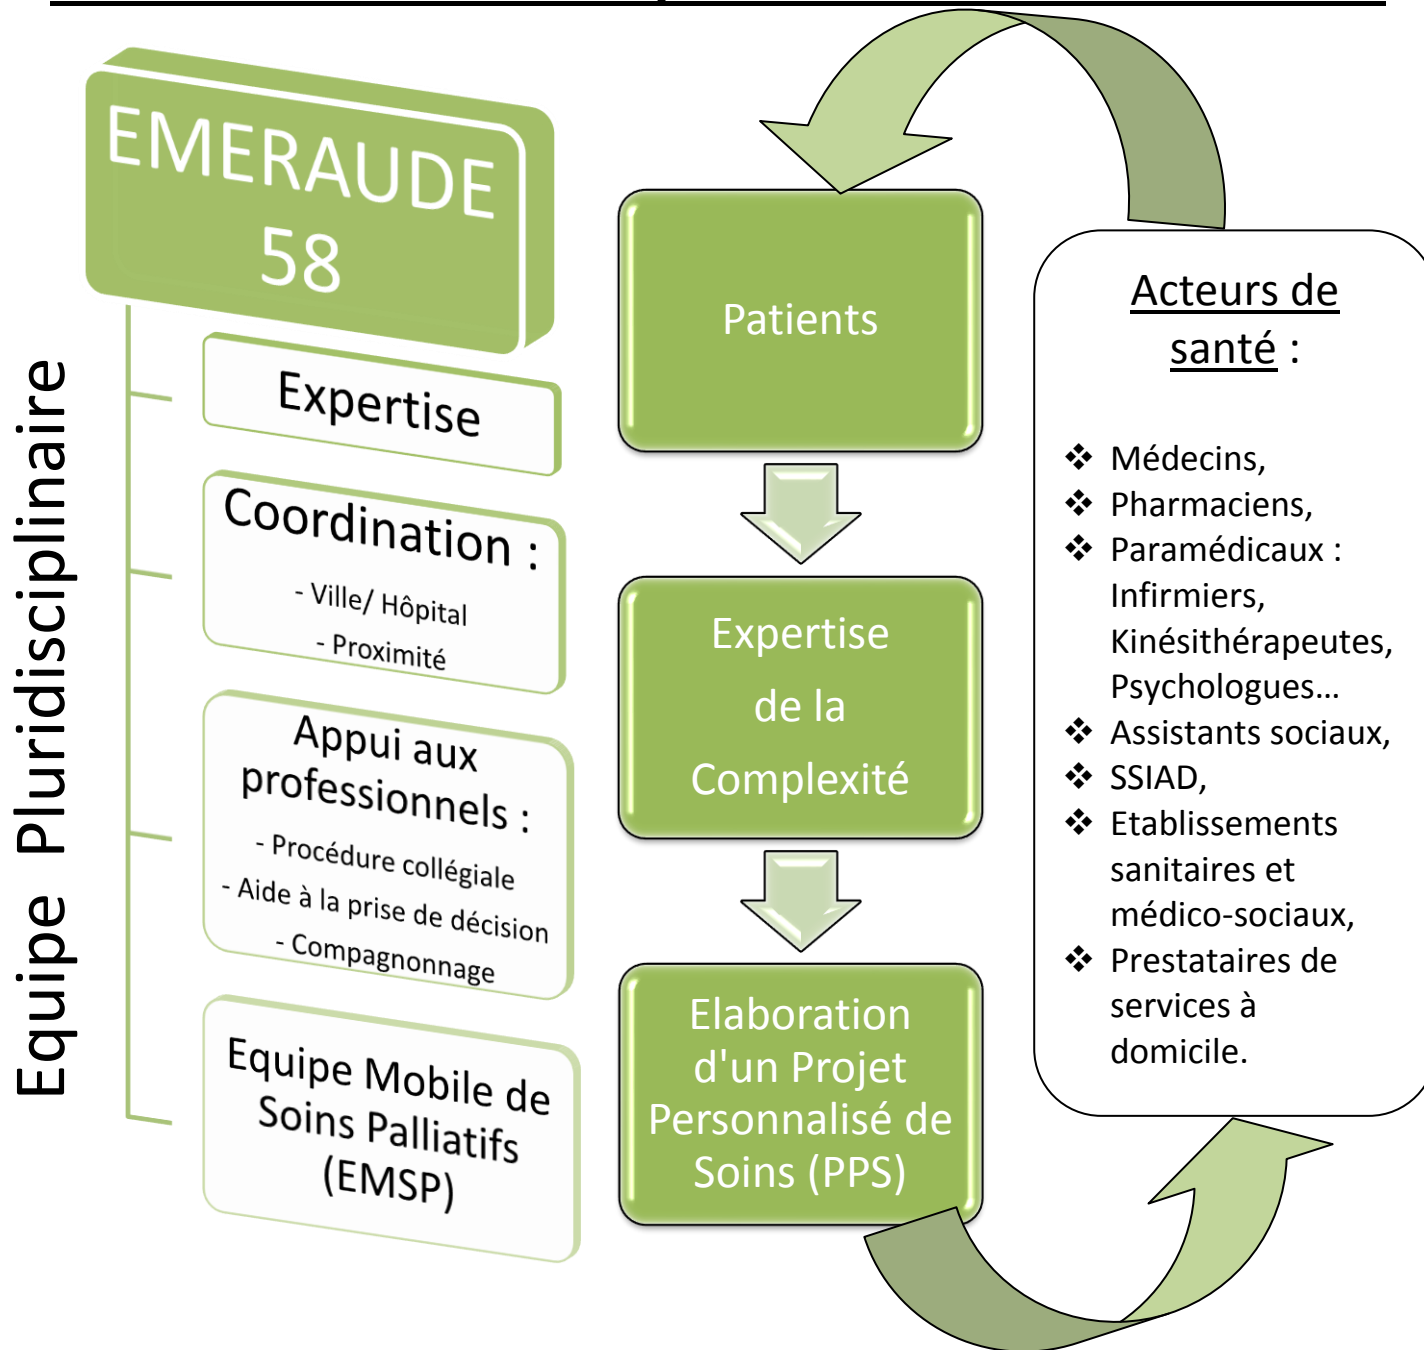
EMERAUDE 58

Equipe Pluridisciplinaire

Expertise

Coordination :
- Ville/ Hôpital
- Proximité

Appui aux professionnels :
- Procédure collégiale
- Aide à la prise de décision
- Compagnonnage

Equipe Mobile de Soins Palliatifs (EMSP)

Patients

Expertise de la Complexité

Elaboration d'un Projet Personnalisé de Soins (PPS)

Acteurs de santé :

❖ Médecins,
❖ Pharmaciens,
❖ Paramédicaux : Infirmiers, Kinésithérapeutes, Psychologues…
❖ Assistants sociaux,
❖ SSIAD,
❖ Etablissements sanitaires et médico-sociaux,
❖ Prestataires de services à domicile.